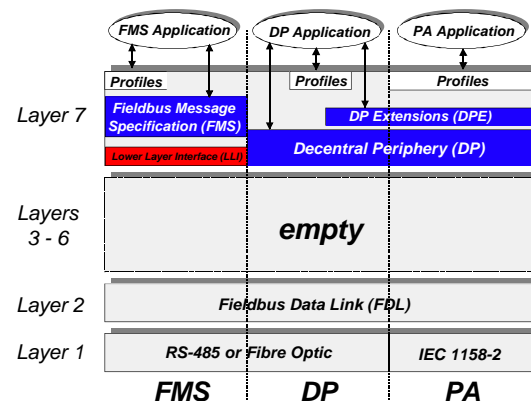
FMS Application
DP Application
PA Application

Profiles
Profiles
Profiles

Layer 7
Fieldbus Message Specification (FMS)
DP Extensions (DPE)
Lower Layer Interface (LLI)
Decentral Periphery (DP)

Layers 3 - 6
empty

Layer 2
Fieldbus Data Link (FDL)

Layer 1
RS-485 or Fibre Optic
IEC 1158-2

FMS
DP
PA